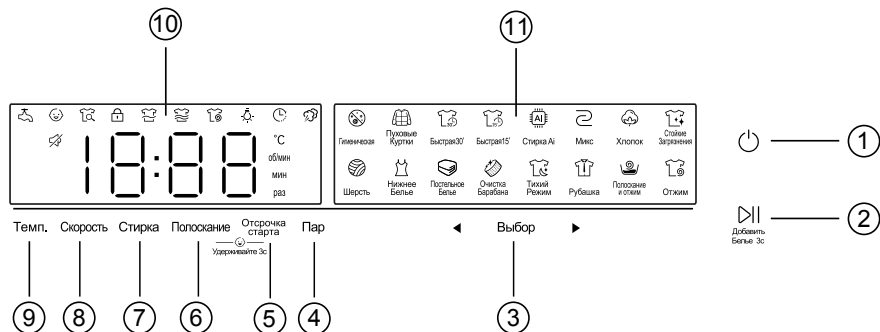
⑩ ⑪

18:88 °C об/мин мин раз

Гигиеническая | Пуховые Куртки | Быстрая30' | Быстрая15' | Стирка Ai | Микс | Хлопок | Стойкие Загрязнения

Шерсть | Нижнее Белье | Постельное Белье | Очистка Барабана | Тихий Режим | Рубашка | Полоскание и отжим | Отжим

① ② Добавить Белье 3с

Темп. Скорость Стирка Полоскание Отсрочка старта Удерживайте 3с Пар ◄ Выбор ►

⑨ ⑧ ⑦ ⑥ ⑤ ④ ③